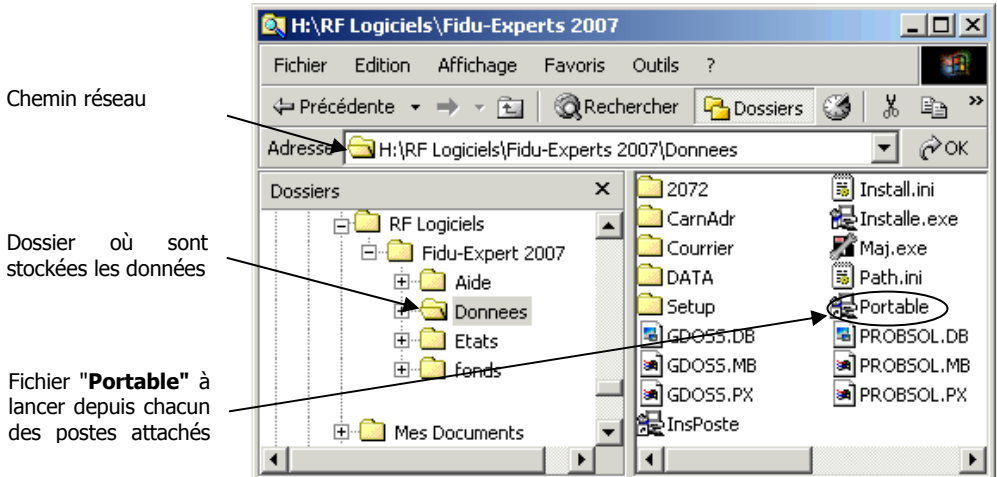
Chemin réseau

Dossier où sont stockées les données

Fichier "**Portable**" à lancer depuis chacun des postes attachés

H:\RF Logiciels\Fidu-Experts 2007

Fichier Edition Affichage Favoris Outils ?

Précédente Rechercher Dossiers

Adresse H:\RF Logiciels\Fidu-Experts 2007\Donnees OK

Dossiers

RF Logiciels
Fidu-Expert 2007
Aide
Donnees
Etats
fonds
Mes Documents

2072
CarnAdr
Courrier
DATA
Setup
GDOSS.DB
GDOSS.MB
GDOSS.PX
InsPoste
Install.ini
Installe.exe
Maj.exe
Path.ini
Portable
PROBSOL.DB
PROBSOL.MB
PROBSOL.PX